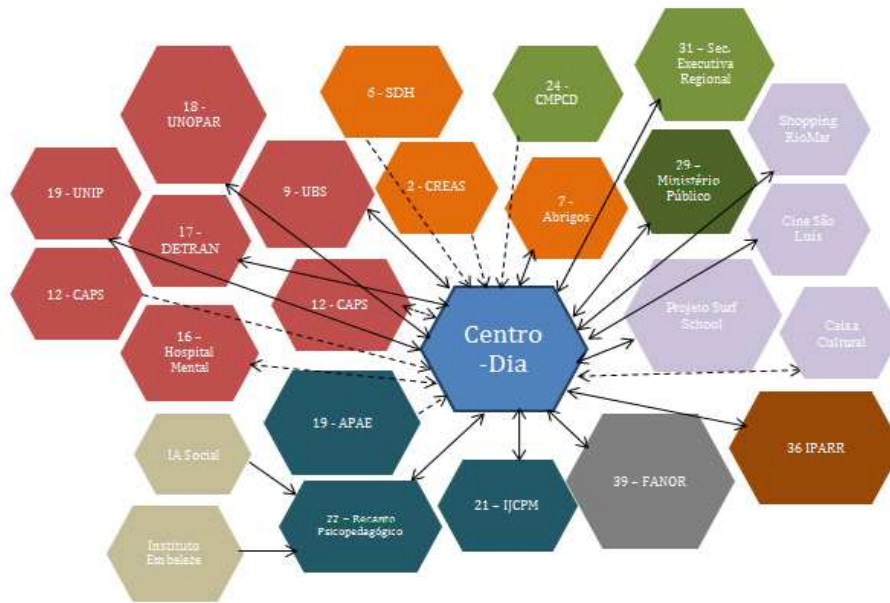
31 – Sec. Executiva Regional

18 - UNOPAR

6 - SDH

24 - CMPCD

Shopping RioMar

29 – Ministério Público

19 - UNIP

9 - UBS

2 - CREAS

7 - Abrigos

Cine São Luis

17 - DETRAN

12 - CAPS

12 - CAPS

Projeto Surf School

Centro -Dia

Caixa Cultural

16 – Hospital Mental

19 - APAE

IA Social

36 IPARR

39 – FANOR

21 – IJCPM

22 – Recanto Psicopedagógico

Instituto Embeleze